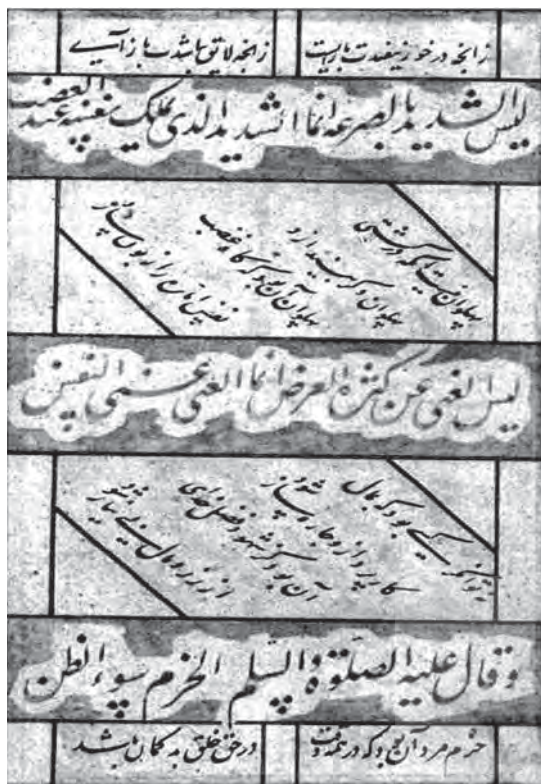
زانچه در خور نیست عفت بایست | زانچه لائق تو باشد باز آیی

لیس الشدید بالصرعة انما الشدید الذی یملک نفسه عند الغضب

پهلوان نیست آنکه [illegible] | پهلوان آن بود که گاه غضب
نفس خود را ز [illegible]

لیس الغنی عن کثرة العرض انما الغنی غنی النفس

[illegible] | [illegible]
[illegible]

وقال علیه الصلوة والسلام الحزم سوء الظن

حزم مرد آن بود که در همه وقت | در حق خلق بدگمان باشد